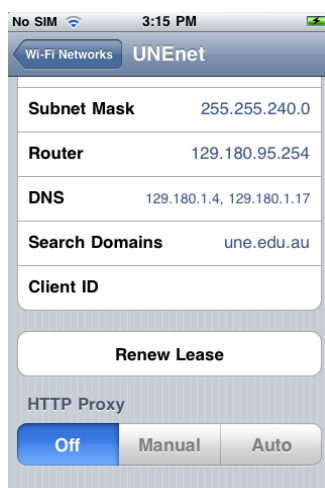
No SIM 3:15 PM

Wi-Fi Networks UNEnet

| | |
|---|---|
| Subnet Mask | 255.255.240.0 |
| Router | 129.180.95.254 |
| DNS | 129.180.1.4, 129.180.1.17 |
| Search Domains | une.edu.au |
| Client ID | |

Renew Lease

HTTP Proxy

Off Manual Auto